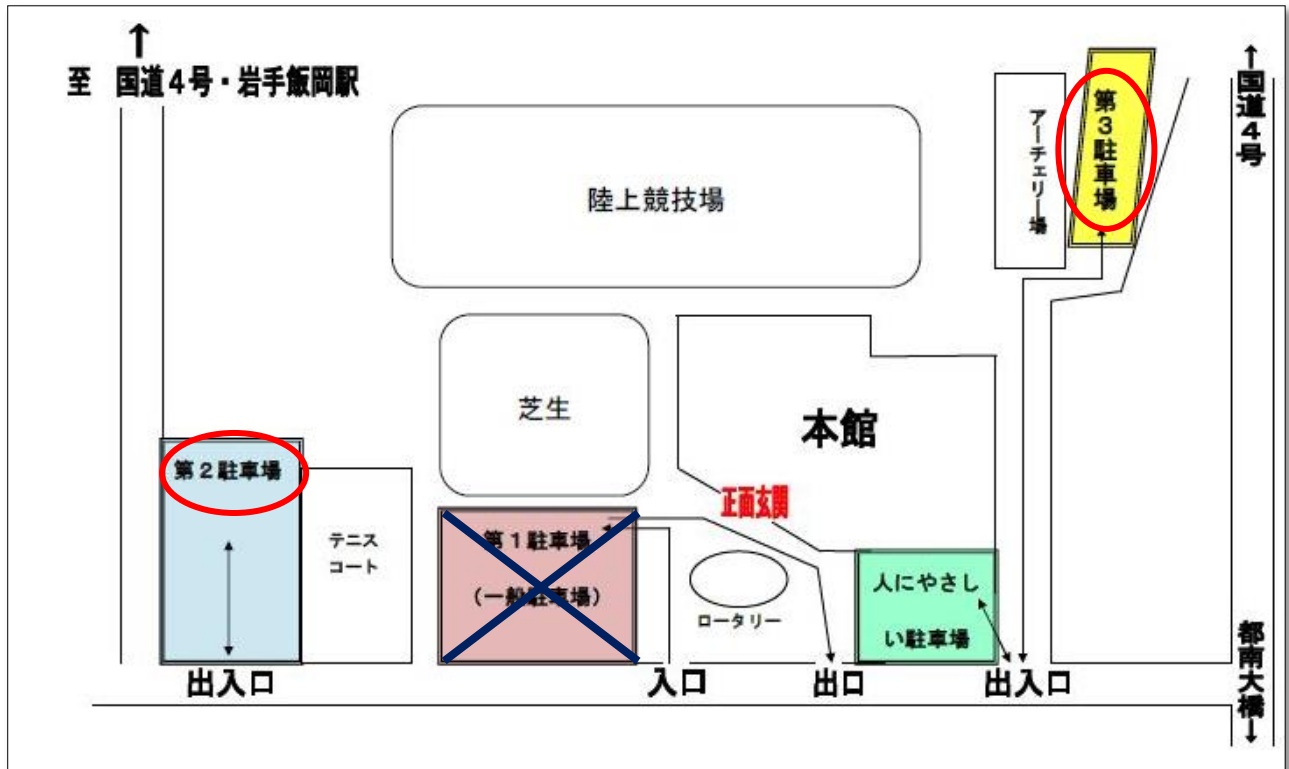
↑
至 国道4号・岩手飯岡駅

陸上競技場

アーチェリー場

第3駐車場

↑国道4号

芝生

本館

第2駐車場

テニスコート

第1駐車場

(一般駐車場)

正面玄関

ロータリー

人にやさしい駐車場

都南大橋↓

出入口

入口

出口

出入口